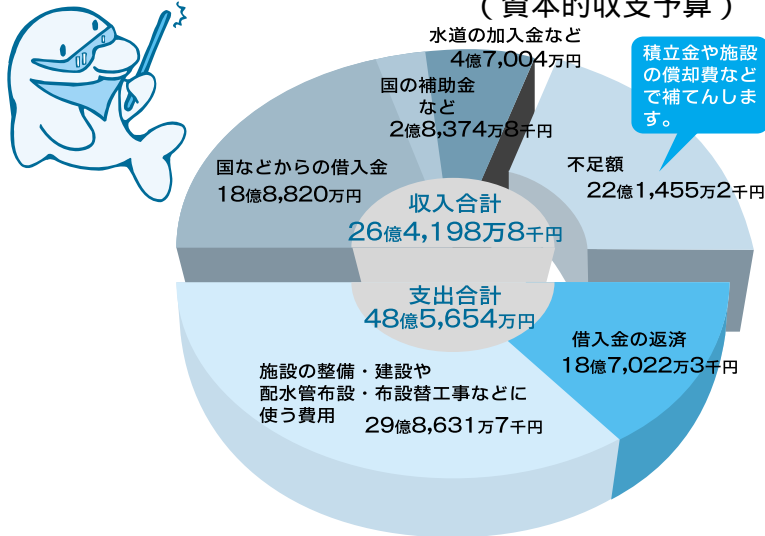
（資本的収支予算）

水道の加入金など
4億7,004万円

積立金や施設の償却費などで補てんします。

国の補助金など
2億8,374万8千円

国などからの借入金
18億8,820万円

不足額
22億1,455万2千円

収入合計
26億4,198万8千円

支出合計
48億5,654万円

借入金の返済
18億7,022万3千円

施設の整備・建設や配水管布設・布設替工事などに使う費用
29億8,631万7千円